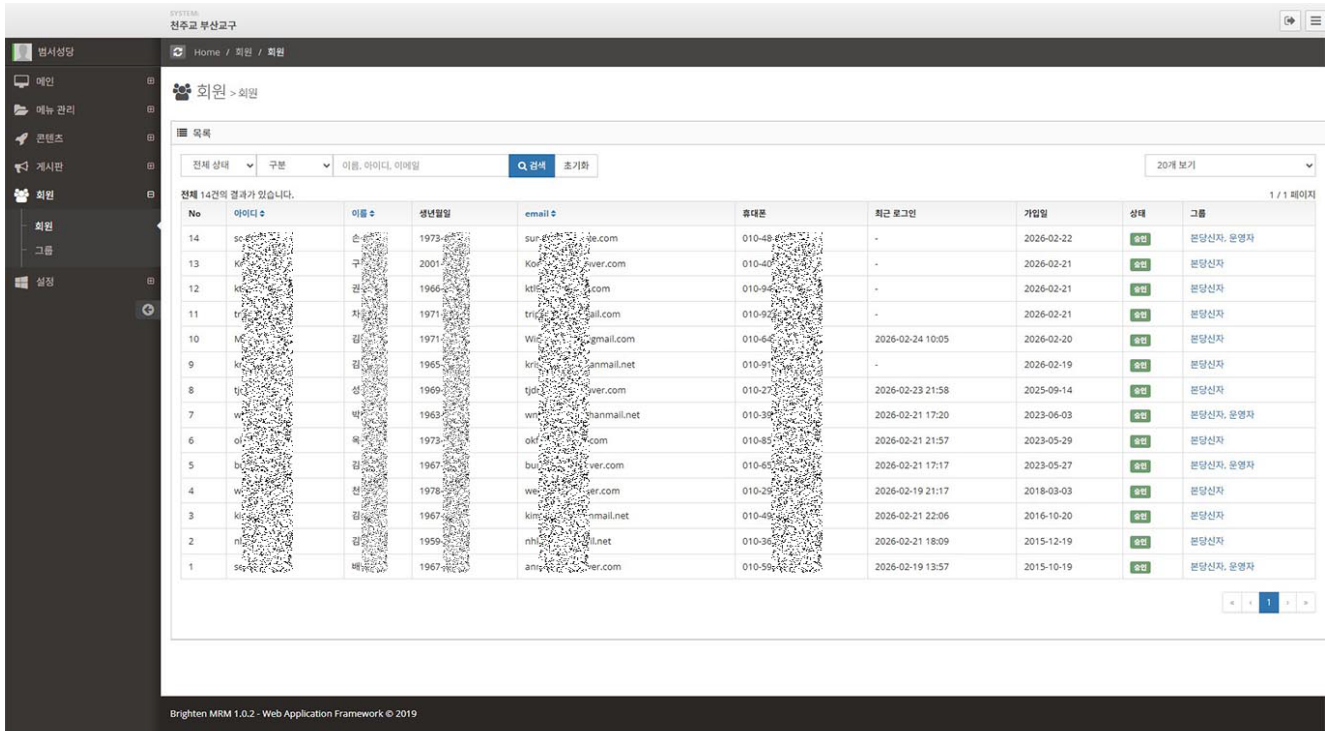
SYSTEM
천주교 부산교구

범서성당

메인
메뉴 관리
콘텐츠
게시판
회원
회원
그룹
설정

Home / 회원 / 회원

회원 > 회원

목록

전체 상태 | 구분 | 이름, 아이디, 이메일 | 검색 | 초기화 | 20개 보기

전체 14건의 결과가 있습니다.
1 / 1 페이지

| No | 아이디 | 이름 | 생년월일 | email | 휴대폰 | 최근 로그인 | 가입일 | 상태 | 그룹 |
|---|---|---|---|---|---|---|---|---|---|
| 14 | s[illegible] | 손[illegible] | 1973-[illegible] | sun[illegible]e.com | 010-48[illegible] | - | 2026-02-22 | 승인 | 본당신자, 운영자 |
| 13 | K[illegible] | 구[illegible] | 2001-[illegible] | Ko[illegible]ver.com | 010-40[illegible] | - | 2026-02-21 | 승인 | 본당신자 |
| 12 | k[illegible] | 권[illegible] | 1966-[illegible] | ktl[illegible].com | 010-94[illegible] | - | 2026-02-21 | 승인 | 본당신자 |
| 11 | tr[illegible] | 차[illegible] | 1971-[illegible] | tri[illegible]ail.com | 010-92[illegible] | - | 2026-02-21 | 승인 | 본당신자 |
| 10 | M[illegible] | 김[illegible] | 1971-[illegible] | Wi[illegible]gmail.com | 010-64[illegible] | 2026-02-24 10:05 | 2026-02-20 | 승인 | 본당신자 |
| 9 | k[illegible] | 김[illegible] | 1965-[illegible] | kr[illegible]anmail.net | 010-91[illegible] | - | 2026-02-19 | 승인 | 본당신자 |
| 8 | tj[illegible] | 성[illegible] | 1969-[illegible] | tjd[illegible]ver.com | 010-27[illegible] | 2026-02-23 21:58 | 2025-09-14 | 승인 | 본당신자 |
| 7 | w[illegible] | 박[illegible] | 1963-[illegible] | wn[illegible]hanmail.net | 010-39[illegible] | 2026-02-21 17:20 | 2023-06-03 | 승인 | 본당신자, 운영자 |
| 6 | o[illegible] | 옥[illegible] | 1973-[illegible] | ok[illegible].com | 010-85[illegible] | 2026-02-21 21:57 | 2023-05-29 | 승인 | 본당신자 |
| 5 | b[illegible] | 김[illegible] | 1967-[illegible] | bu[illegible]ver.com | 010-65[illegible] | 2026-02-21 17:17 | 2023-05-27 | 승인 | 본당신자, 운영자 |
| 4 | w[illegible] | 천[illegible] | 1978-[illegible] | we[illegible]ver.com | 010-29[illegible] | 2026-02-19 21:17 | 2018-03-03 | 승인 | 본당신자 |
| 3 | ki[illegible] | 김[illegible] | 1967-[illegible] | kim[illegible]nmail.net | 010-49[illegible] | 2026-02-21 22:06 | 2016-10-20 | 승인 | 본당신자 |
| 2 | n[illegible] | 김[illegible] | 1959-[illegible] | nhl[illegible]il.net | 010-36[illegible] | 2026-02-21 18:09 | 2015-12-19 | 승인 | 본당신자 |
| 1 | s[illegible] | 배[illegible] | 1967-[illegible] | an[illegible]ver.com | 010-59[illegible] | 2026-02-19 13:57 | 2015-10-19 | 승인 | 본당신자, 운영자 |

« ‹ 1 › »

Brighten MRM 1.0.2 - Web Application Framework © 2019